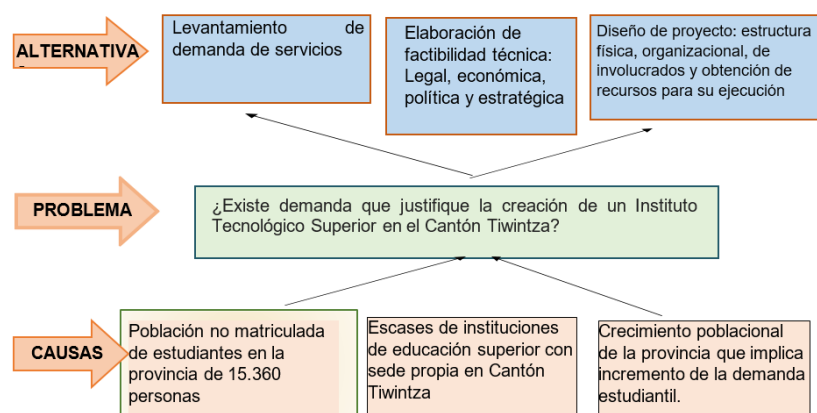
ALTERNATIVA

Levantamiento de demanda de servicios

Elaboración de factibilidad técnica: Legal, económica, política y estratégica

Diseño de proyecto: estructura física, organizacional, de involucrados y obtención de recursos para su ejecución

PROBLEMA

¿Existe demanda que justifique la creación de un Instituto Tecnológico Superior en el Cantón Tiwintza?

CAUSAS

Población no matriculada de estudiantes en la provincia de 15.360 personas

Escases de instituciones de educación superior con sede propia en Cantón Tiwintza

Crecimiento poblacional de la provincia que implica incremento de la demanda estudiantil.